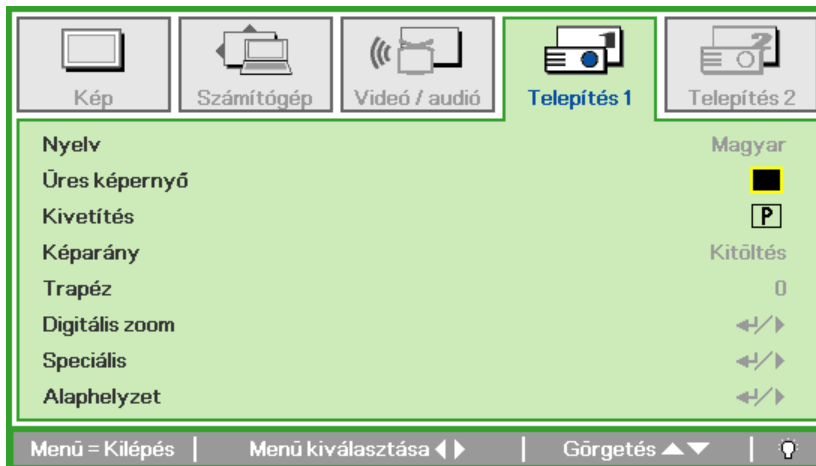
Kép | Számítógép | Videó / audió | Telepítés 1 | Telepítés 2

Nyelv Magyar
Üres képernyő
Kivetítés P
Képarány Kitöltés
Trapéz 0
Digitális zoom ↵/▶
Speciális ↵/▶
Alaphelyzet ↵/▶

Menü = Kilépés | Menü kiválasztása ◀▶ | Görgetés ▲▼ |